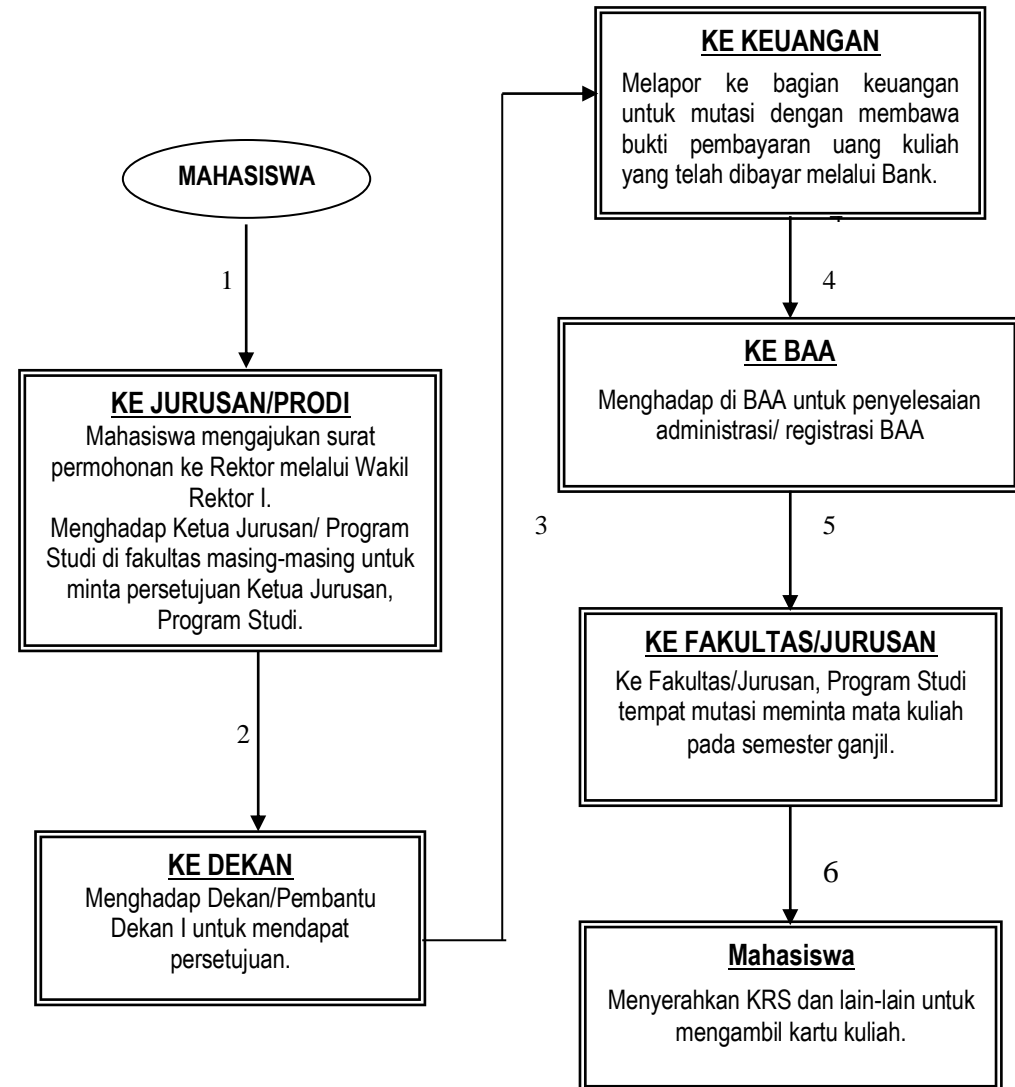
MAHASISWA

1

KE JURUSAN/PRODI
Mahasiswa mengajukan surat permohonan ke Rektor melalui Wakil Rektor I.
Menghadap Ketua Jurusan/ Program Studi di fakultas masing-masing untuk minta persetujuan Ketua Jurusan, Program Studi.

2

KE DEKAN
Menghadap Dekan/Pembantu Dekan I untuk mendapat persetujuan.

3

KE KEUANGAN
Melapor ke bagian keuangan untuk mutasi dengan membawa bukti pembayaran uang kuliah yang telah dibayar melalui Bank.

4

KE BAA
Menghadap di BAA untuk penyelesaian administrasi/ registrasi BAA

5

KE FAKULTAS/JURUSAN
Ke Fakultas/Jurusan, Program Studi tempat mutasi meminta mata kuliah pada semester ganjil.

6

Mahasiswa
Menyerahkan KRS dan lain-lain untuk mengambil kartu kuliah.